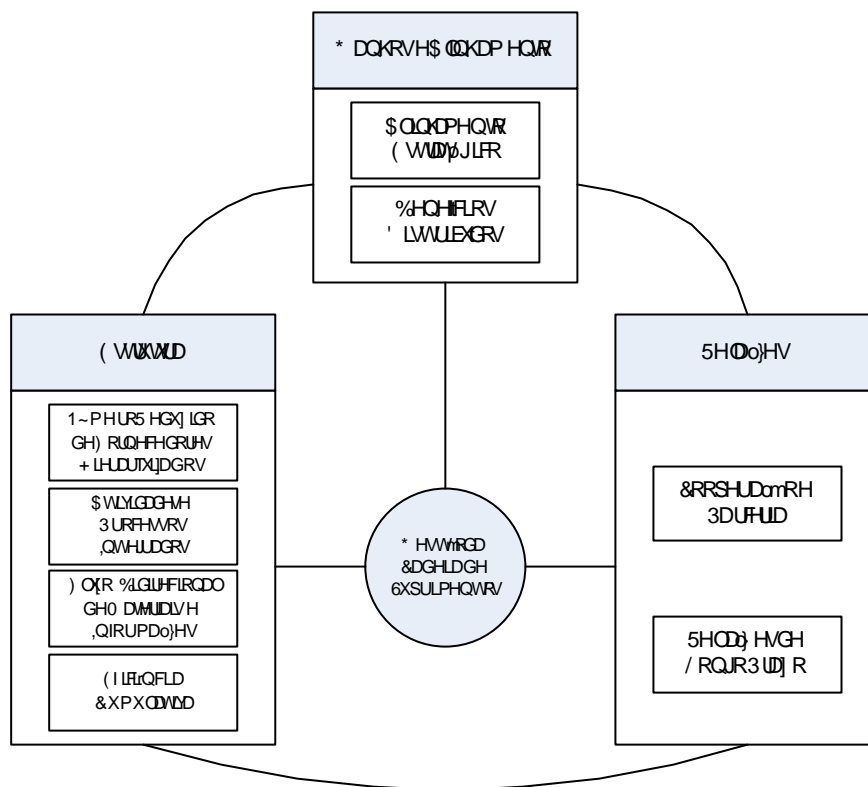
* DQKRV H$ OLQKDP HQWR

$ OLQKDP HQWR
( VWUDWpJLFR

%HQHILFLRV
' LVWULEXLGRV

( VWUXWXUD

1~P HUR5 HGX] LGR
GH) RUQHFHGRUHV
+ LHUDUTXL]DGRV

$ WLYLGDGHVH
3 URFHVVRV
,QWHJUDGRV

) OX[R %LGLUHFLRQDO
GH0 DWHULDLVH
,QIRUPDo}HV

( ILFLrQFLD
&XP XODWLYD

* HVWmRGD
&DGHLDGH
6XSULPHQWRV

5HODo}HV

&RRSHUDomRH
3DUFHULD

5HODo} HVGH
/ RQJR3 UD] R